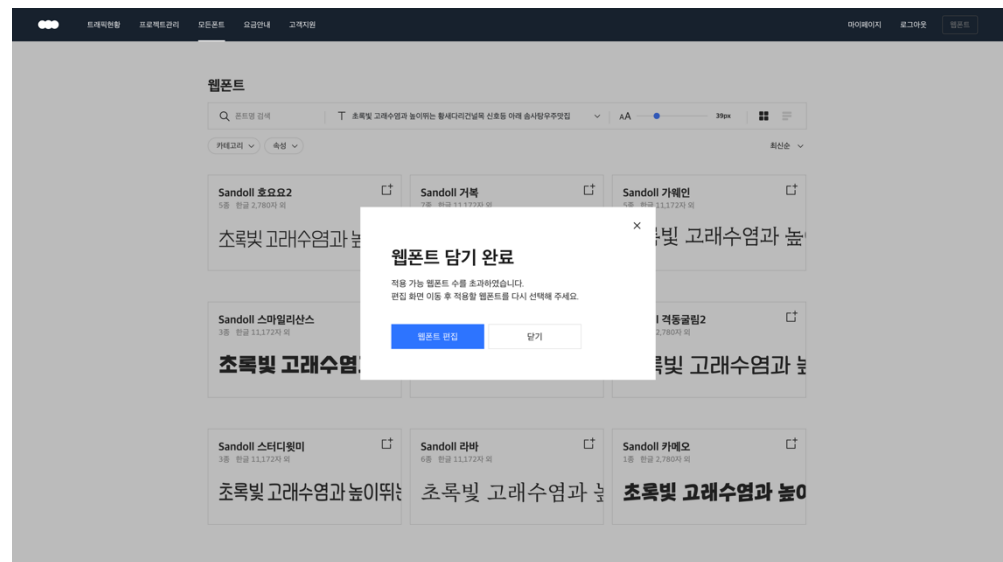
트래픽현황 프로젝트관리 모든폰트 요금안내 고객지원

마이페이지 로그아웃 웹폰트

웹폰트

폰트명 검색

T 초록빛 고래수염과 높이뛰는 황새다리건널목 신호등 아래 솜사탕우주맛집

AA

39px

카테고리 ∨ 속성 ∨

최신순 ∨

Sandoll 호요요2
5종 한글 2,780자 외

초록빛 고래수염과 높

Sandoll 거북
7종 한글 11,172자 외

Sandoll 가웨인
5종 한글 11,172자 외

빛 고래수염과 높

Sandoll 스마일리산스
3종 한글 11,172자 외

초록빛 고래수염

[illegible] 격동굴림2
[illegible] 2,780자 외

빛 고래수염과 높

Sandoll 스터디윗미
3종 한글 11,172자 외

초록빛 고래수염과 높이뛰는

Sandoll 라바
6종 한글 11,172자 외

초록빛 고래수염과 높

Sandoll 카메오
1종 한글 2,780자 외

초록빛 고래수염과 높이

×

웹폰트 담기 완료

적용 가능 웹폰트 수를 초과하였습니다.
편집 화면 이동 후 적용할 웹폰트를 다시 선택해 주세요.

웹폰트 편집

닫기